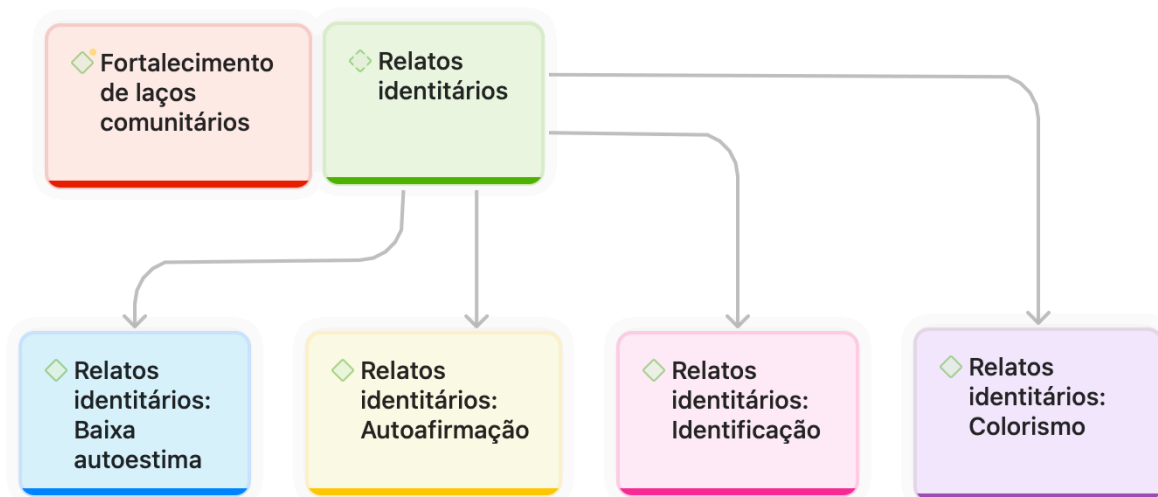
Fortalecimento de laços comunitários

Relatos identitários

Relatos identitários: Baixa autoestima

Relatos identitários: Autoafirmação

Relatos identitários: Identificação

Relatos identitários: Colorismo